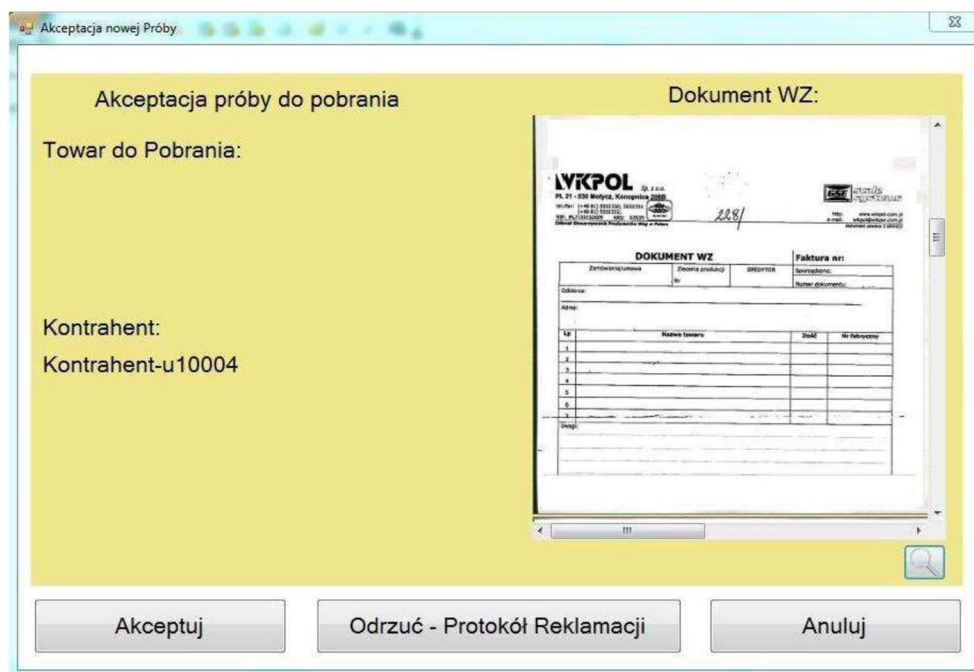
Akceptacja nowej Próby

Akceptacja próby do pobrania

Dokument WZ:

Towar do Pobrania:

Kontrahent:

Kontrahent-u10004

WIKPOL Sp. z o.o.

PL 21 - 030 Motycz, Konopnica 200B

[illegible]

228/

DOKUMENT WZ

Faktura nr:

| Zamówienie/umowa | Zlecenie produkcji Nr | SPEDYTOR | Sporządzono: |
|---|---|---|---|
| | | | Numer dokumentu: |

Odbiorca:

Adres:

| Lp. | Nazwa towaru | Ilość | Nr fabryczny |
|---|---|---|---|
| 1 | | | |
| 2 | | | |
| 3 | | | |
| 4 | | | |
| 5 | | | |
| 6 | | | |
| 7 | | | |

Uwagi:

Akceptuj

Odrzuć - Protokół Reklamacji

Anuluj